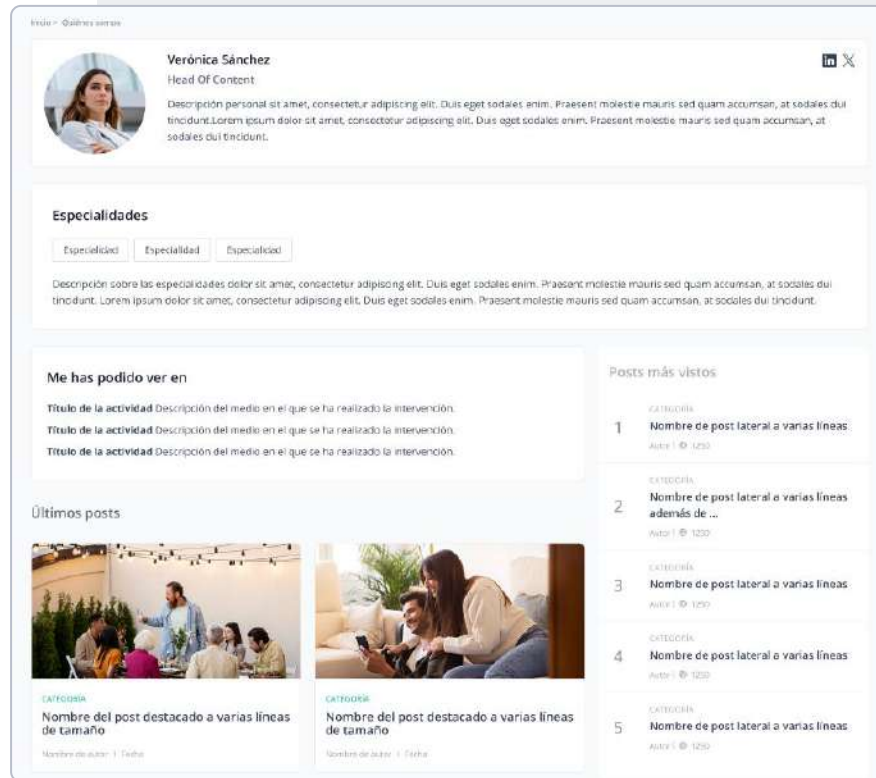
Inicio > Quiénes somos

Verónica Sánchez

Head Of Content

Descripción personal sit amet, consectetur adipiscing elit. Duis eget sodales enim. Praesent molestie mauris sed quam accumsan, at sodales dui tincidunt.Lorem ipsum dolor sit amet, consectetur adipiscing elit. Duis eget sodales enim. Praesent molestie mauris sed quam accumsan, at sodales dui tincidunt.

Especialidades

Especialidad

Especialidad

Especialidad

Descripción sobre las especialidades dolor sit amet, consectetur adipiscing elit. Duis eget sodales enim. Praesent molestie mauris sed quam accumsan, at sodales dui tincidunt. Lorem ipsum dolor sit amet, consectetur adipiscing elit. Duis eget sodales enim. Praesent molestie mauris sed quam accumsan, at sodales dui tincidunt.

Me has podido ver en

**Título de la actividad** Descripción del medio en el que se ha realizado la intervención.

**Título de la actividad** Descripción del medio en el que se ha realizado la intervención.

**Título de la actividad** Descripción del medio en el que se ha realizado la intervención.

Últimos posts

CATEGORÍA

Nombre del post destacado a varias líneas de tamaño

Nombre de autor | Fecha

CATEGORÍA

Nombre del post destacado a varias líneas de tamaño

Nombre de autor | Fecha

Posts más vistos

1
CATEGORÍA
Nombre de post lateral a varias líneas
Autor | 1250

2
CATEGORÍA
Nombre de post lateral a varias líneas además de ...
Autor | 1250

3
CATEGORÍA
Nombre de post lateral a varias líneas
Autor | 1250

4
CATEGORÍA
Nombre de post lateral a varias líneas
Autor | 1250

5
CATEGORÍA
Nombre de post lateral a varias líneas
Autor | 1250